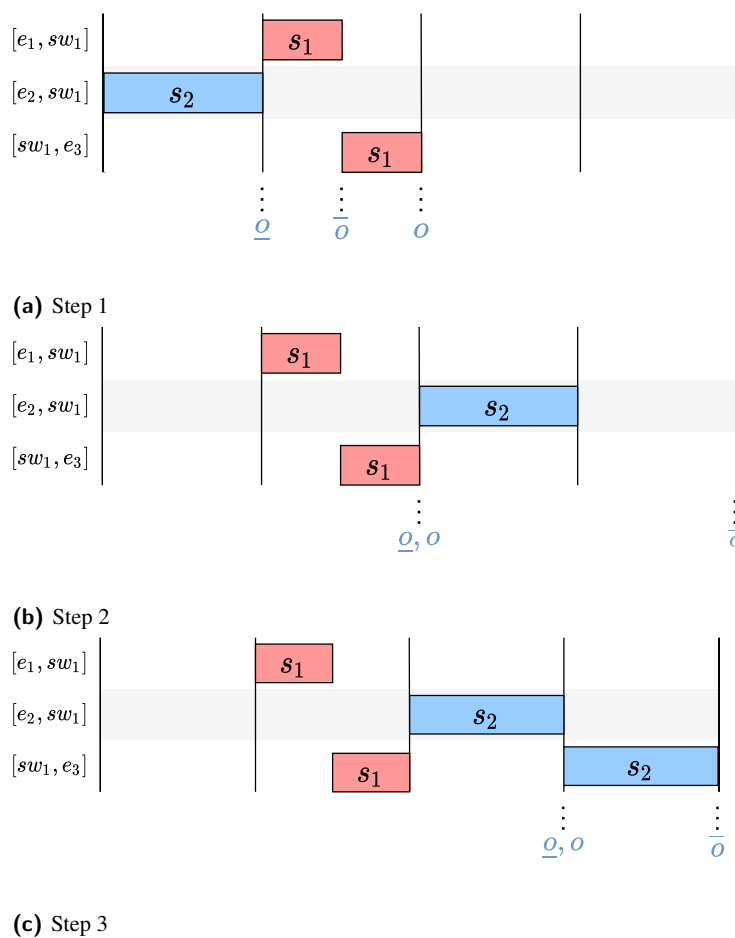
$[e_1, sw_1]$
$[e_2, sw_1]$
$[sw_1, e_3]$
$s_1$
$s_2$
$s_1$
$\underline{o}$ $\overline{o}$ $o$

**(a)** Step 1

$[e_1, sw_1]$
$[e_2, sw_1]$
$[sw_1, e_3]$
$s_1$
$s_2$
$s_1$
$\underline{o}, o$ $\overline{o}$

**(b)** Step 2

$[e_1, sw_1]$
$[e_2, sw_1]$
$[sw_1, e_3]$
$s_1$
$s_2$
$s_1$
$s_2$
$\underline{o}, o$ $\overline{o}$

**(c)** Step 3